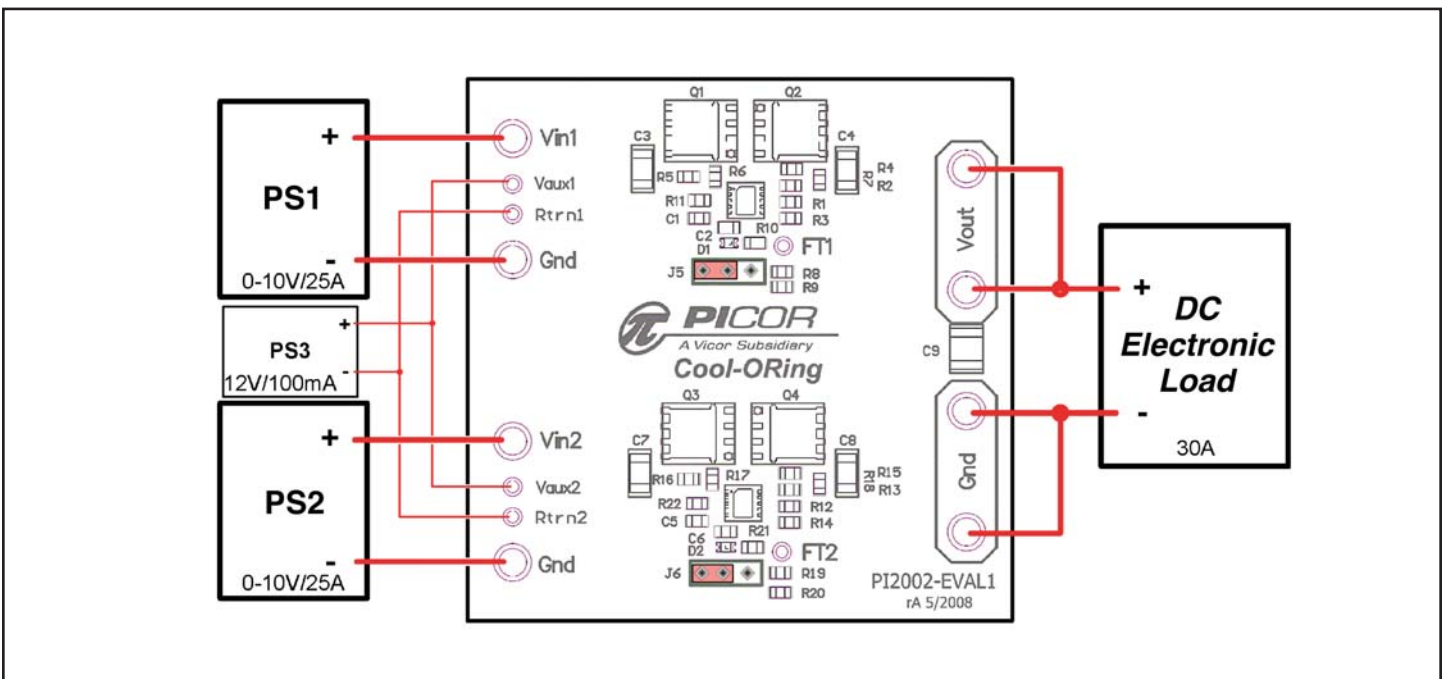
+
PS1
-
0-10V/25A

+
PS3
12V/100mA -

+
PS2
-
0-10V/25A

Vin1
Vaux1
Rtrn1
Gnd

Q1 Q2
C3 C4
R5 R6 R4 R7 R2
R11 R1
C1 R3
C2 R10
D1 FT1
J5 R8
R9

PICOR
A Vicor Subsidiary
Cool-ORing

Vout
C9
Gnd

Vin2
Vaux2
Rtrn2
Gnd

Q3 Q4
C7 C8
R16 R17 R15 R18 R13
R22 R12
C5 R21 R14
C6
D2 FT2
J6 R19
R20

PI2002-EVAL1
rA 5/2008

+
DC
Electronic
Load
-
30A